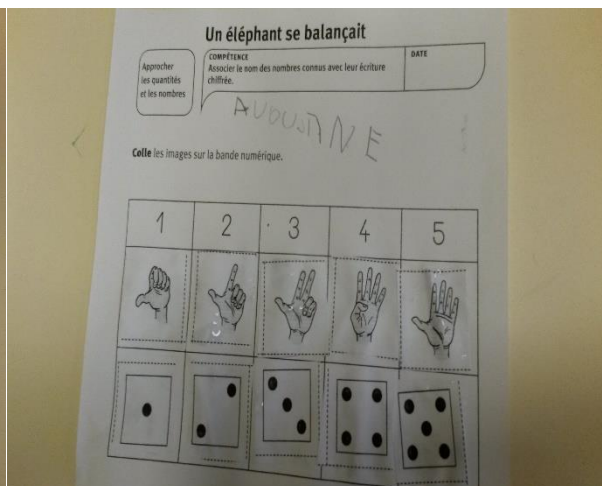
Un éléphant se balançait

Approcher les quantités et les nombres

COMPÉTENCE
Associer le nom des nombres connus avec leur écriture chiffrée.

DATE

AUDUSTINE

Colle les images sur la bande numérique.

| 1 | 2 | 3 | 4 | 5 |
|---|---|---|---|---|
| | | | | |
| | | | | |